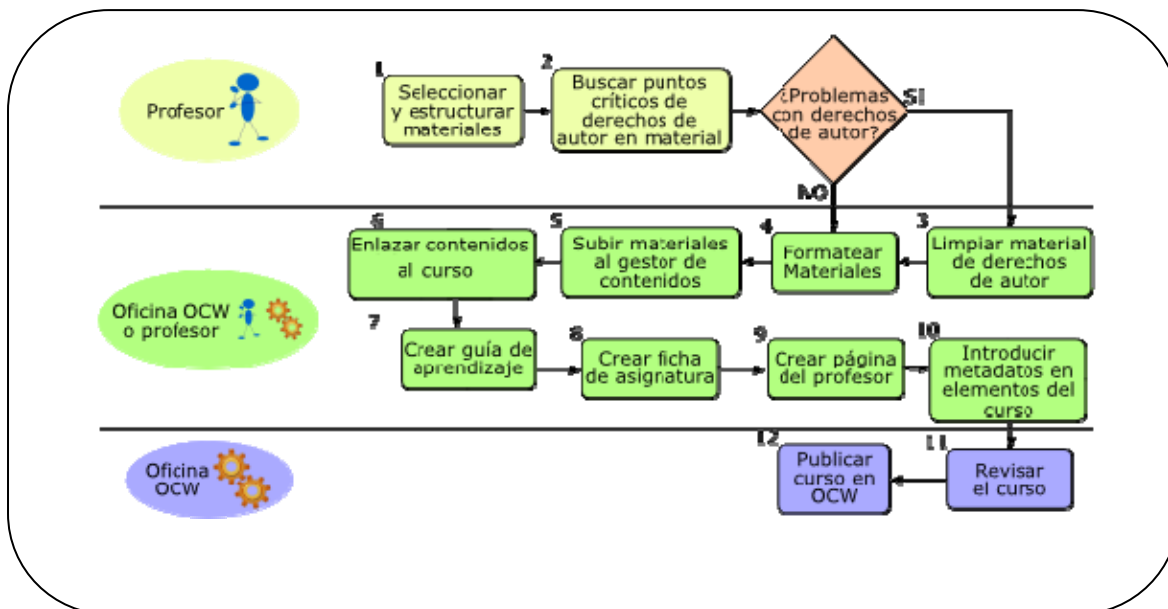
Profesor

1
Seleccionar y estructurar materiales

2
Buscar puntos críticos de derechos de autor en material

¿Problemas con derechos de autor?

SI

NO

Oficina OCW o profesor

6
Enlazar contenidos al curso

5
Subir materiales al gestor de contenidos

4
Formatear Materiales

3
Limpiar material de derechos de autor

7
Crear guía de aprendizaje

8
Crear ficha de asignatura

9
Crear página del profesor

10
Introducir metadatos en elementos del curso

Oficina OCW

12
Publicar curso en OCW

11
Revisar el curso